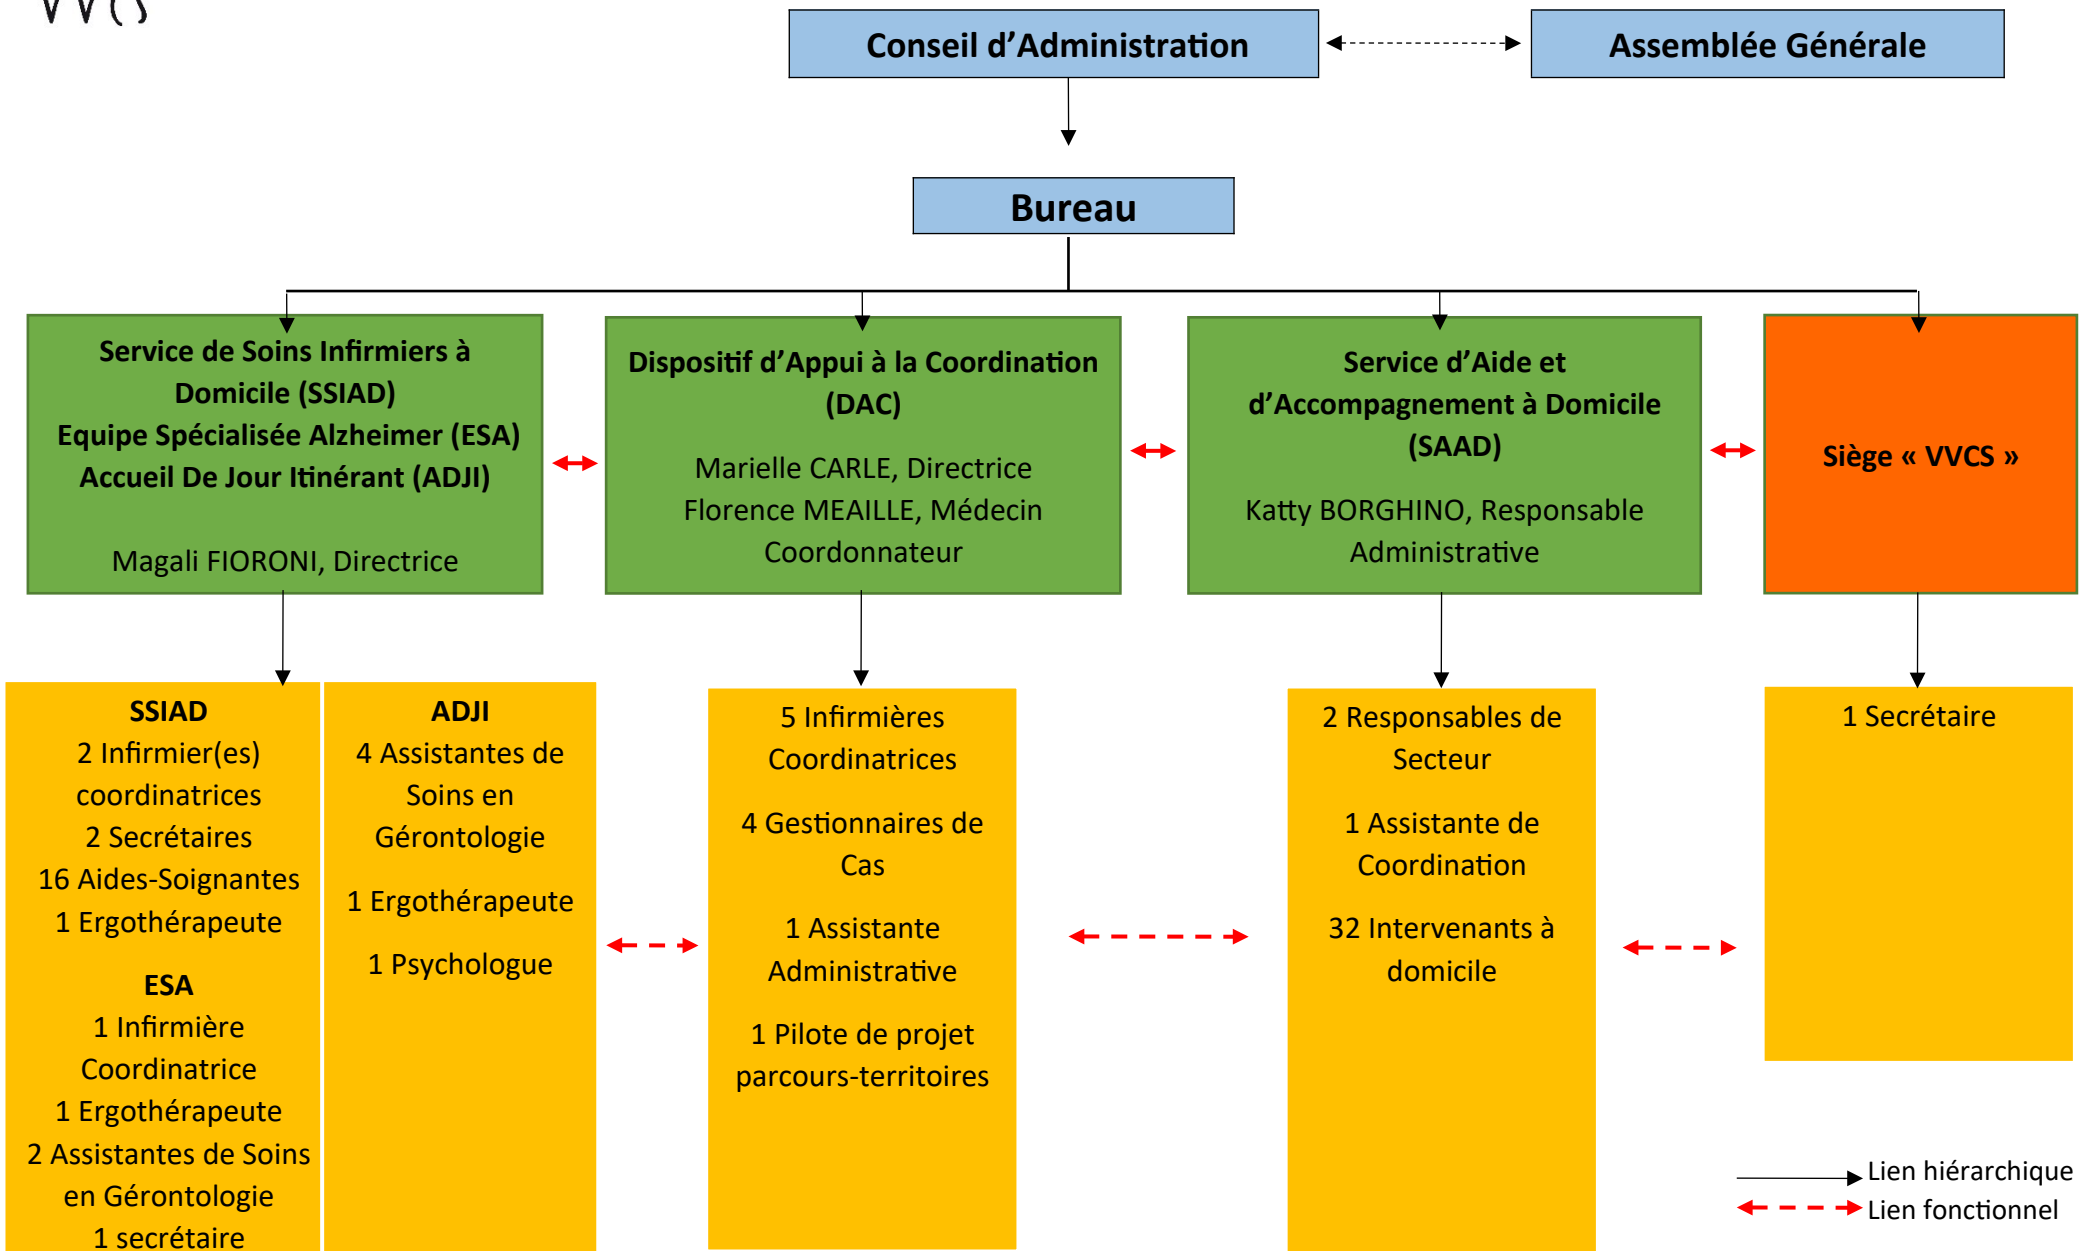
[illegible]

Conseil d'Administration

Assemblée Générale

Bureau

Service de Soins Infirmiers à Domicile (SSIAD)
Equipe Spécialisée Alzheimer (ESA)
Accueil De Jour Itinérant (ADJI)

Magali FIORONI, Directrice

Dispositif d'Appui à la Coordination (DAC)

Marielle CARLE, Directrice
Florence MEAILLE, Médecin Coordonnateur

Service d'Aide et d'Accompagnement à Domicile (SAAD)

Katty BORGHINO, Responsable Administrative

Siège « VVCS »

SSIAD
2 Infirmier(es) coordinatrices
2 Secrétaires
16 Aides-Soignantes
1 Ergothérapeute

ESA
1 Infirmière Coordinatrice
1 Ergothérapeute
2 Assistantes de Soins en Gérontologie
1 secrétaire

ADJI
4 Assistantes de Soins en Gérontologie

1 Ergothérapeute

1 Psychologue

5 Infirmières Coordinatrices

4 Gestionnaires de Cas

1 Assistante Administrative

1 Pilote de projet parcours-territoires

2 Responsables de Secteur

1 Assistante de Coordination

32 Intervenants à domicile

1 Secrétaire

Lien hiérarchique
Lien fonctionnel